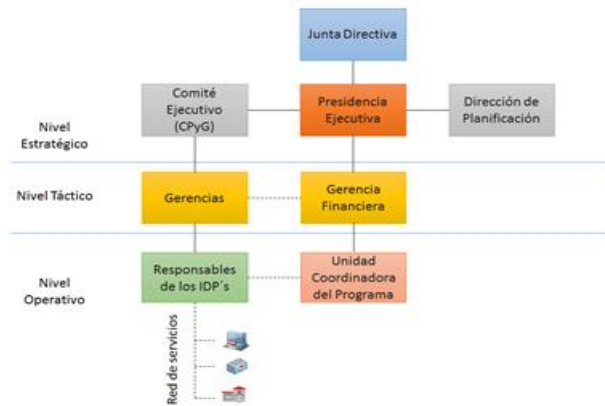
Junta Directiva

Comité Ejecutivo (CPyG)

Presidencia Ejecutiva

Dirección de Planificación

Nivel Estratégico

Nivel Táctico

Gerencias

Gerencia Financiera

Nivel Operativo

Responsables de los IDP´s

Unidad Coordinadora del Programa

Red de servicios